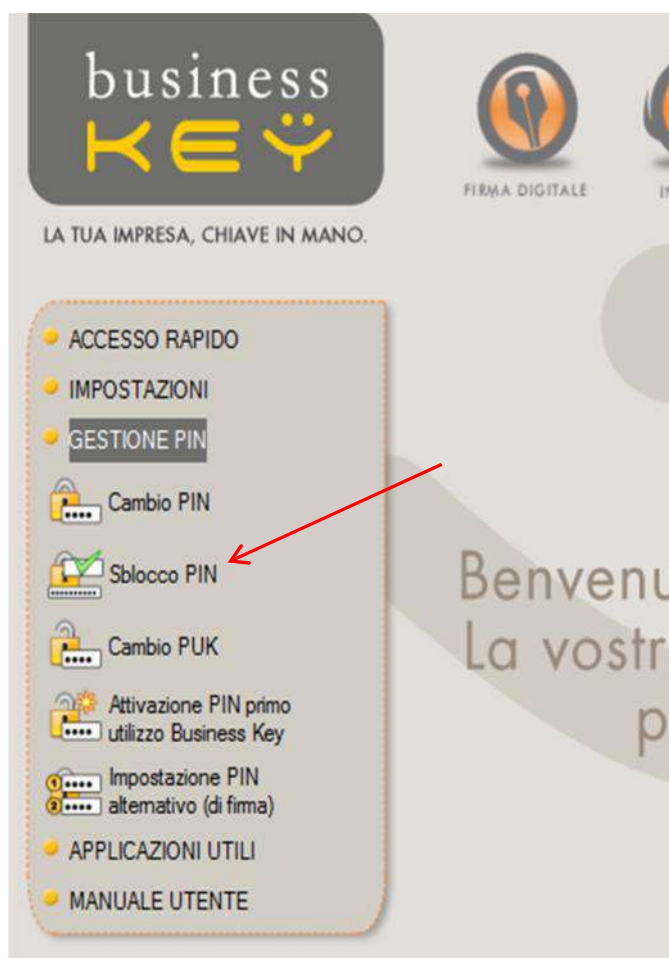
business KEY

LA TUA IMPRESA, CHIAVE IN MANO.

FIRMA DIGITALE

IN

ACCESSO RAPIDO
IMPOSTAZIONI
GESTIONE PIN
Cambio PIN
Sblocco PIN
Cambio PUK
Attivazione PIN primo utilizzo Business Key
Impostazione PIN alternativo (di firma)
APPLICAZIONI UTILI
MANUALE UTENTE

Benvenu
La vostr
p